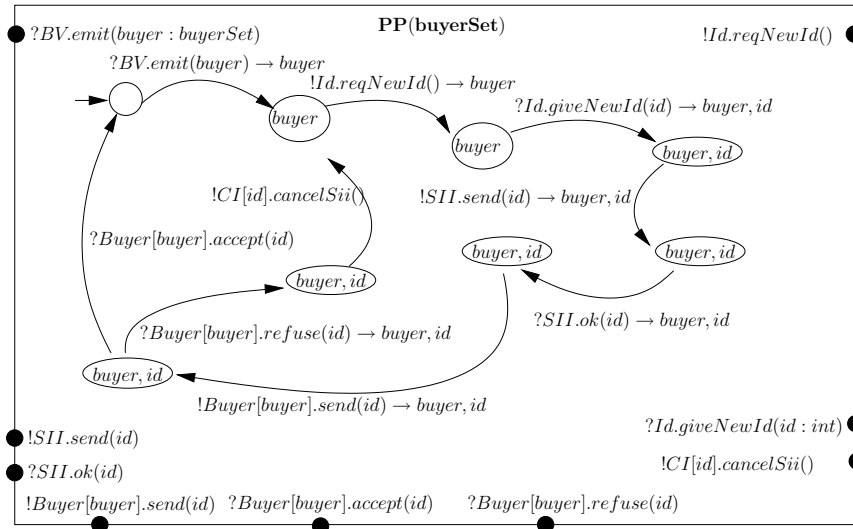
$\mathbf{PP(buyerSet)}$

$?BV.emit(buyer : buyerSet)$

$!Id.reqNewId()$

$?BV.emit(buyer) \rightarrow buyer$

$!Id.reqNewId() \rightarrow buyer$

$buyer$

$buyer$

$?Id.giveNewId(id) \rightarrow buyer, id$

$buyer, id$

$!CI[id].cancelSii()$

$!SII.send(id) \rightarrow buyer, id$

$?Buyer[buyer].accept(id)$

$buyer, id$

$buyer, id$

$buyer, id$

$?SII.ok(id) \rightarrow buyer, id$

$?Buyer[buyer].refuse(id) \rightarrow buyer, id$

$buyer, id$

$!Buyer[buyer].send(id) \rightarrow buyer, id$

$!SII.send(id)$

$?Id.giveNewId(id : int)$

$?SII.ok(id)$

$!CI[id].cancelSii()$

$!Buyer[buyer].send(id)$ $?Buyer[buyer].accept(id)$ $?Buyer[buyer].refuse(id)$